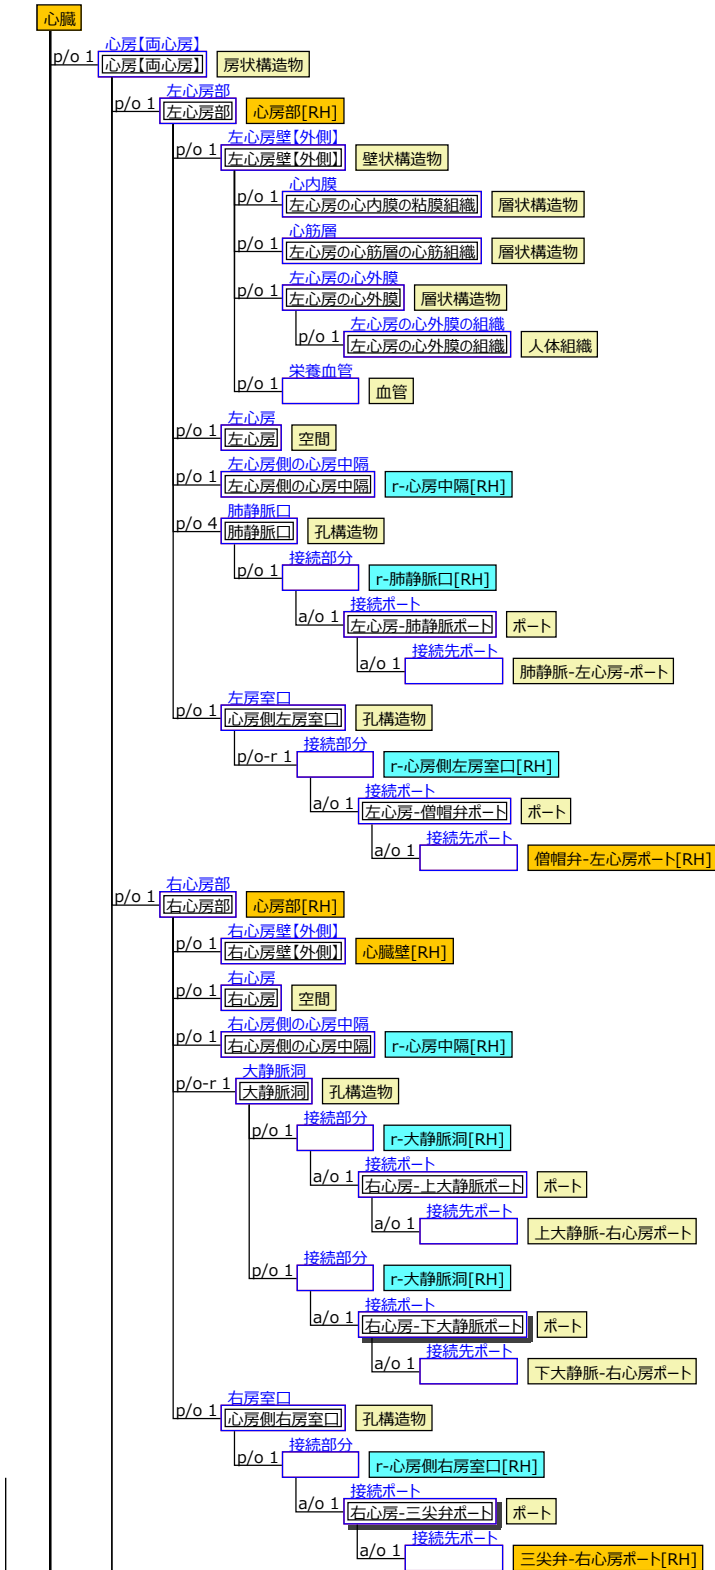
心臓

p/o 1 心房【両心房】 心房【両心房】 房状構造物

p/o 1 左心房部 左心房部 心房部[RH]

p/o 1 左心房壁【外側】 左心房壁【外側】 壁状構造物

p/o 1 心内膜 左心房の心内膜の粘膜組織 層状構造物

p/o 1 心筋層 左心房の心筋層の心筋組織 層状構造物

p/o 1 左心房の心外膜 左心房の心外膜 層状構造物

p/o 1 左心房の心外膜の組織 左心房の心外膜の組織 人体組織

p/o 1 栄養血管 血管

p/o 1 左心房 左心房 空間

p/o 1 左心房側の心房中隔 左心房側の心房中隔 r-心房中隔[RH]

p/o 4 肺静脈口 肺静脈口 孔構造物

p/o 1 接続部分 r-肺静脈口[RH]

a/o 1 接続ポート 左心房-肺静脈ポート ポート

a/o 1 接続先ポート 肺静脈-左心房-ポート

p/o 1 左房室口 心房側左房室口 孔構造物

p/o-r 1 接続部分 r-心房側左房室口[RH]

a/o 1 接続ポート 左心房-僧帽弁ポート ポート

a/o 1 接続先ポート 僧帽弁-左心房ポート[RH]

p/o 1 右心房部 右心房部 心房部[RH]

p/o 1 右心房壁【外側】 右心房壁【外側】 心臓壁[RH]

p/o 1 右心房 右心房 空間

p/o 1 右心房側の心房中隔 右心房側の心房中隔 r-心房中隔[RH]

p/o-r 1 大静脈洞 大静脈洞 孔構造物

p/o 1 接続部分 r-大静脈洞[RH]

a/o 1 接続ポート 右心房-上大静脈ポート ポート

a/o 1 接続先ポート 上大静脈-右心房ポート

p/o 1 接続部分 r-大静脈洞[RH]

a/o 1 接続ポート 右心房-下大静脈ポート ポート

a/o 1 接続先ポート 下大静脈-右心房ポート

p/o 1 右房室口 心房側右房室口 孔構造物

p/o 1 接続部分 r-心房側右房室口[RH]

a/o 1 接続ポート 右心房-三尖弁ポート ポート

a/o 1 接続先ポート 三尖弁-右心房ポート[RH]